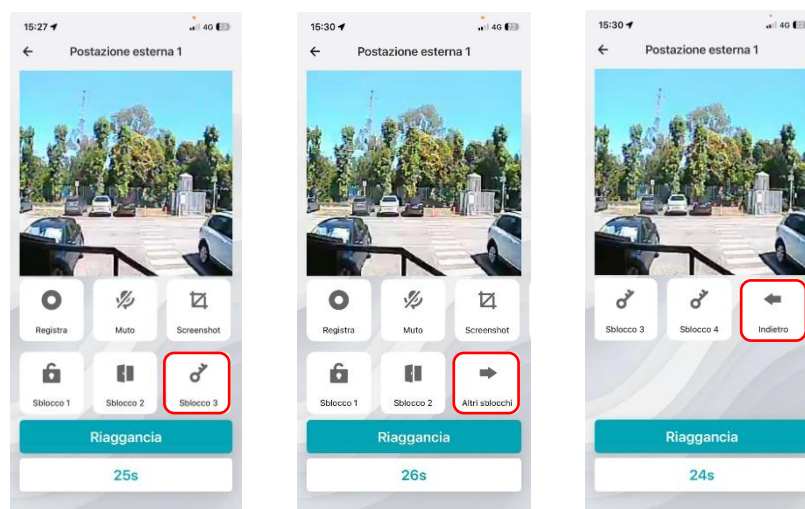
15:27
4G
Postazione esterna 1

Registra
Muto
Screenshot
Sblocco 1
Sblocco 2
Sblocco 3
Riaggancia
25s

15:30
4G
Postazione esterna 1

Registra
Muto
Screenshot
Sblocco 1
Sblocco 2
Altri sblocchi
Riaggancia
26s

15:30
4G
Postazione esterna 1

Sblocco 3
Sblocco 4
Indietro
Riaggancia
24s